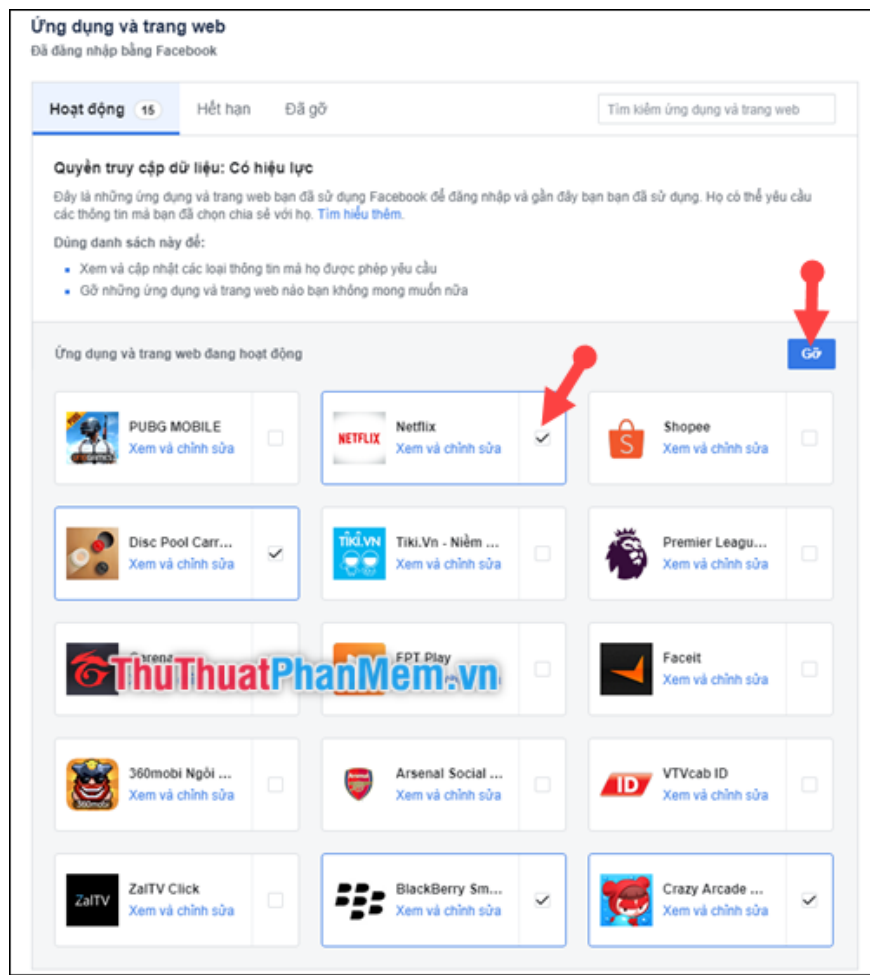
Ứng dụng và trang web
Đã đăng nhập bằng Facebook

Hoạt động 15 | Hết hạn | Đã gỡ | Tìm kiếm ứng dụng và trang web

Quyền truy cập dữ liệu: Có hiệu lực
Đây là những ứng dụng và trang web bạn đã sử dụng Facebook để đăng nhập và gần đây bạn bạn đã sử dụng. Họ có thể yêu cầu các thông tin mà bạn đã chọn chia sẻ với họ. Tìm hiểu thêm.

Dùng danh sách này để:
- Xem và cập nhật các loại thông tin mà họ được phép yêu cầu
- Gỡ những ứng dụng và trang web nào bạn không mong muốn nữa

Ứng dụng và trang web đang hoạt động

Gỡ

PUBG MOBILE
Xem và chỉnh sửa

NETFLIX
Netflix
Xem và chỉnh sửa

Shopee
Xem và chỉnh sửa

Disc Pool Carr...
Xem và chỉnh sửa

TIKI.VN
Tiki.Vn - Niềm ...
Xem và chỉnh sửa

Premier Leagu...
Xem và chỉnh sửa

Garena
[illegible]

FPT Play
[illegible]

ThuThuatPhanMem.vn

Faceit
Xem và chỉnh sửa

360mobi Ngôi ...
Xem và chỉnh sửa

Arsenal Social ...
Xem và chỉnh sửa

ID
VTVcab ID
Xem và chỉnh sửa

ZalTV
ZalTV Click
Xem và chỉnh sửa

BlackBerry Sm...
Xem và chỉnh sửa

Crazy Arcade ...
Xem và chỉnh sửa